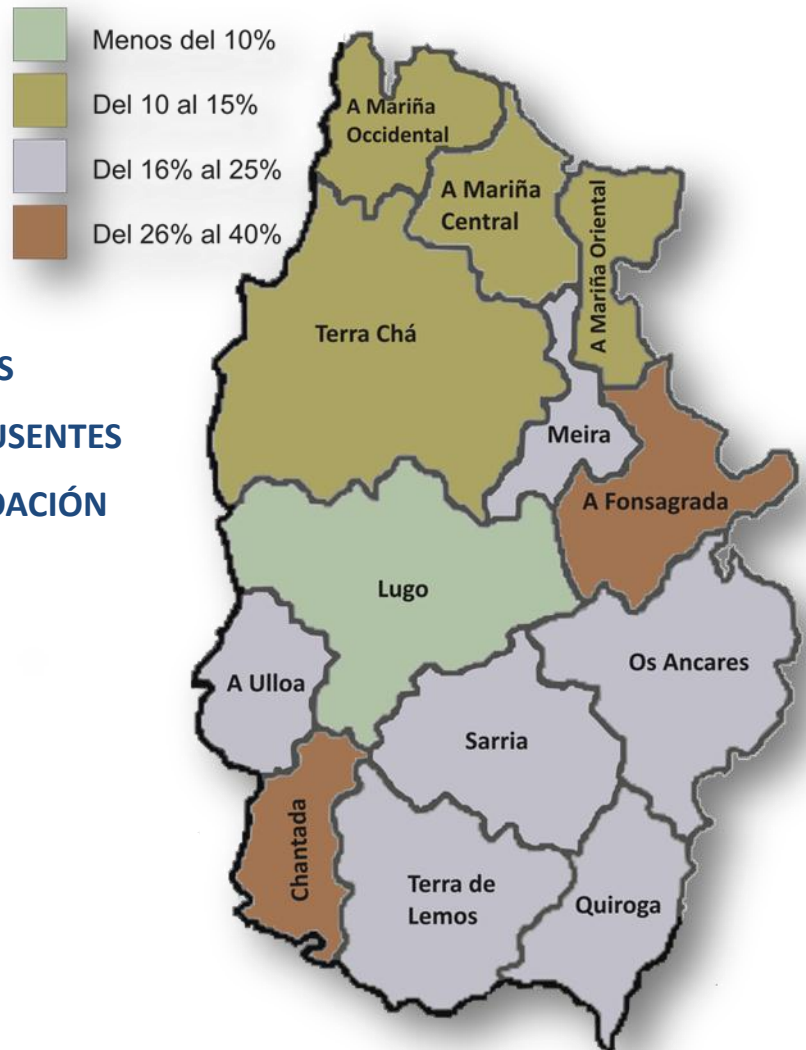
Menos del 10%
Del 10 al 15%
Del 16% al 25%
Del 26% al 40%

S
USENTES
DACIÓN

A Mariña Occidental
A Mariña Central
A Mariña Oriental
Terra Chá
Meira
A Fonsagrada
Lugo
Os Ancares
A Ulloa
Sarria
Chantada
Terra de Lemos
Quiroga